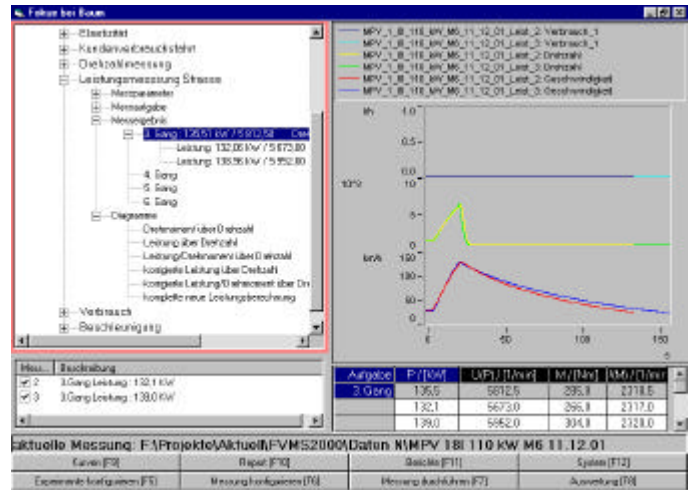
Fehler bei Baum

Elastizität
Kundenverbrauchsfahrt
Drehzahlmessung
Leistungsmessung Strasse
Messparameter
Messaufgabe
Messergebnis
3. Gang: 135,51 kW / 5 812,50
Leistung: 132,06 kW / 5 673,00
Leistung: 138,96 kW / 5 952,00
4. Gang
5. Gang
6. Gang
Diagramme
Drehmoment über Drehzahl
Leistung über Drehzahl
Leistung/Drehmoment über Drehzahl
korrigierte Leistung über Drehzahl
korrigierte Leistung/Drehmoment über Dr
komplette neue Leistungsberechnung
Verbrauch
Beschleunigung

| Mess... | Beschreibung |
|---|---|
| 2 | 3.Gang Leistung : 132,1 kW |
| 3 | 3.Gang Leistung : 139,0 kW |

MPV_1_8_118_kW_M6_11_12_01_Leist_2: Verbrauch_1
MPV_1_8_118_kW_M6_11_12_01_Leist_3: Verbrauch_1
MPV_1_8_118_kW_M6_11_12_01_Leist_2: Drehzahl
MPV_1_8_118_kW_M6_11_12_01_Leist_3: Drehzahl
MPV_1_8_118_kW_M6_11_12_01_Leist_2: Geschwindigkeit
MPV_1_8_118_kW_M6_11_12_01_Leist_3: Geschwindigkeit

l/h 1.0 0.5 0
10^3 1.0 0.5 0
km/h 150 100 50 0
0 50 100 150
s

| Aufgabe | P [kW] | U(P) [1/min] | M [Nm] | UM [1/min] |
|---|---|---|---|---|
| 3. Gang | 135,5 | 5812,5 | 295,8 | 2318,5 |
| | 132,1 | 5673,0 | 296,8 | 2317,0 |
| | 139,0 | 5952,0 | 304,8 | 2320,0 |

Aktuelle Messung: F:\Projekte\Aktuell\FVMS2000\Daten N\MPV 18I 110 kW M6 11.12.01

Kurven [F9] | Report [F10] | Berichte [F11] | System [F12]
Experimente konfigurieren [F5] | Messung konfigurieren [F6] | Messung durchführen [F7] | Auswertung [F8]